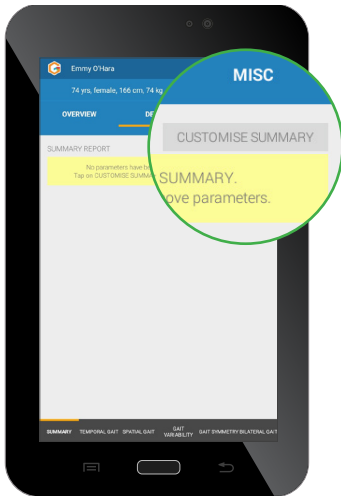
Emmy O'Hara

74 yrs, female, 166 cm, 74 kg

OVERVIEW

DE

SUMMARY REPORT

No parameters have be

Tap on CUSTOMISE SUMMA

MISC

CUSTOMISE SUMMARY

SUMMARY.

ove parameters.

SUMMARY TEMPORAL GAIT SPATIAL GAIT GAIT VARIABILITY GAIT SYMMETRY BILATERAL GAIT